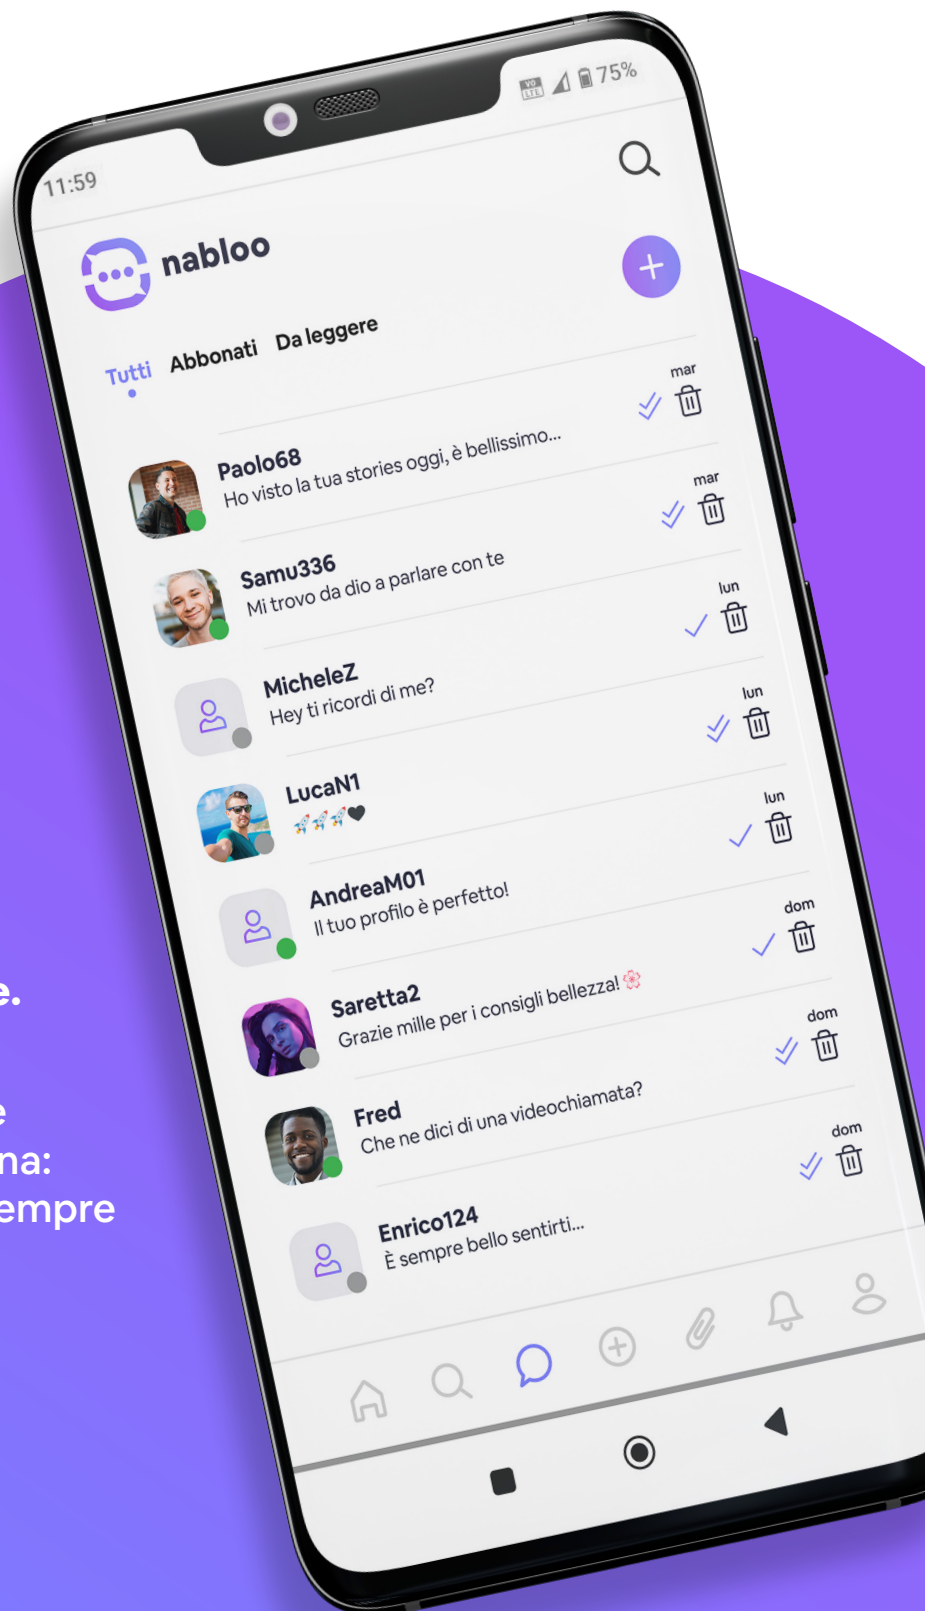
11:59
75%

nabloo

Tutti Abbonati Da leggere

mar
Paolo68
Ho visto la tua stories oggi, è bellissimo...

mar
Samu336
Mi trovo da dio a parlare con te

lun
MicheleZ
Hey ti ricordi di me?

lun
LucaN1
🚀🚀🚀❤

lun
AndreaM01
Il tuo profilo è perfetto!

dom
Saretta2
Grazie mille per i consigli bellezza! 🌸

dom
Fred
Che ne dici di una videochiamata?

dom
Enrico124
È sempre bello sentirti...

e.

e
na:
empre